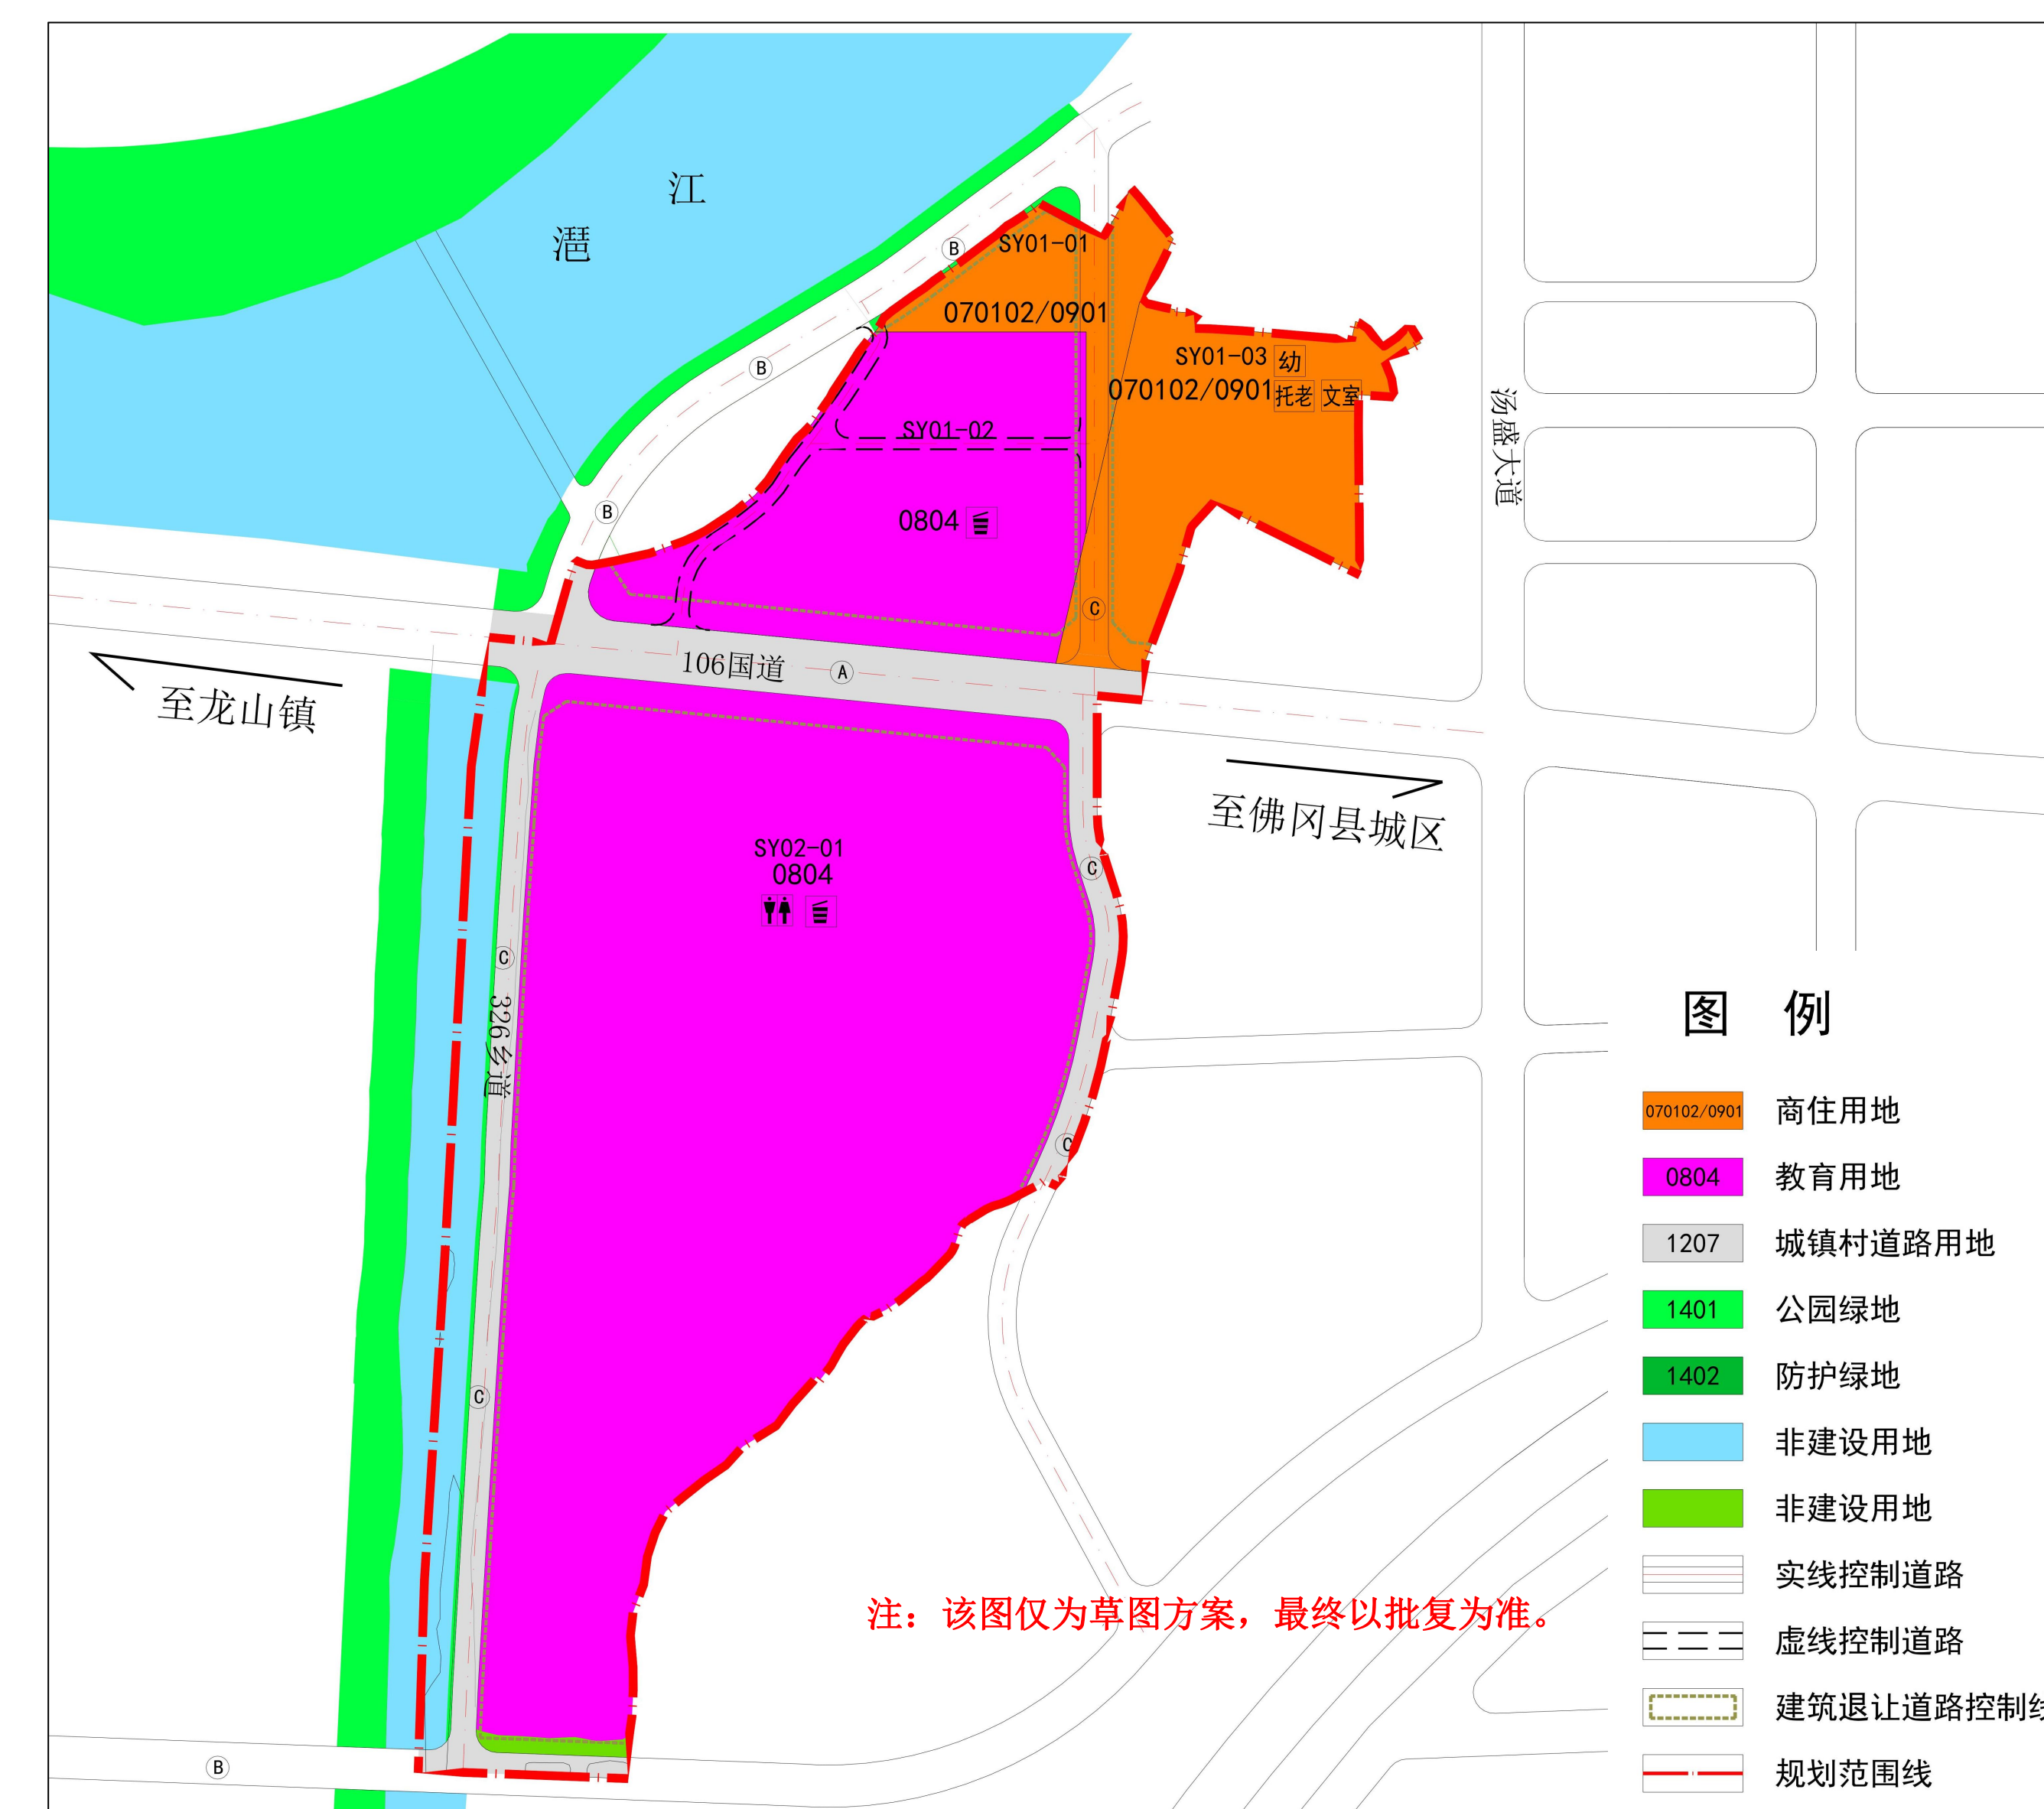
江
潖

SY01-01
070102/0901
SY01-03 幼
070102/0901 托老 文室
SY01-02
0804
汤盛大道
106国道
至龙山镇
至佛冈县城区
SY02-01
0804
326乡道
B
B
B
B
C
C
C
C
C
A

图 例

| | |
|---|---|
| 070102/0901 | 商住用地 |
| 0804 | 教育用地 |
| 1207 | 城镇村道路用地 |
| 1401 | 公园绿地 |
| 1402 | 防护绿地 |
| | 非建设用地 |
| | 非建设用地 |
| | 实线控制道路 |
| | 虚线控制道路 |
| | 建筑退让道路控制线 |
| | 规划范围线 |

注：该图仅为草图方案，最终以批复为准。